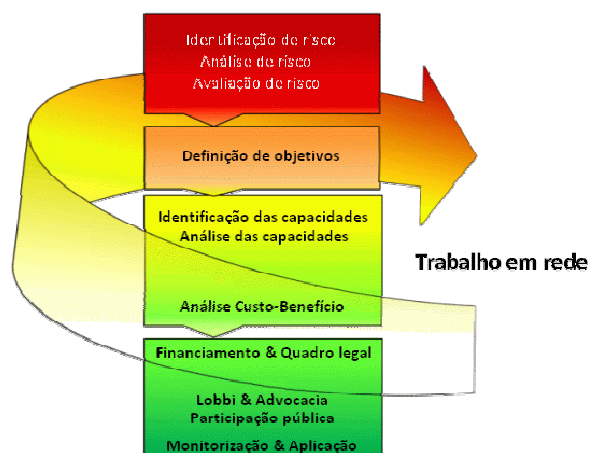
Identificação de risco
Análise de risco
Avaliação de risco

Definição de objetivos

Identificação das capacidades
Análise das capacidades

Trabalho em rede

Análise Custo-Benefício

Financiamento & Quadro legal

Lobbi & Advocacia
Participação pública

Monitorização & Aplicação